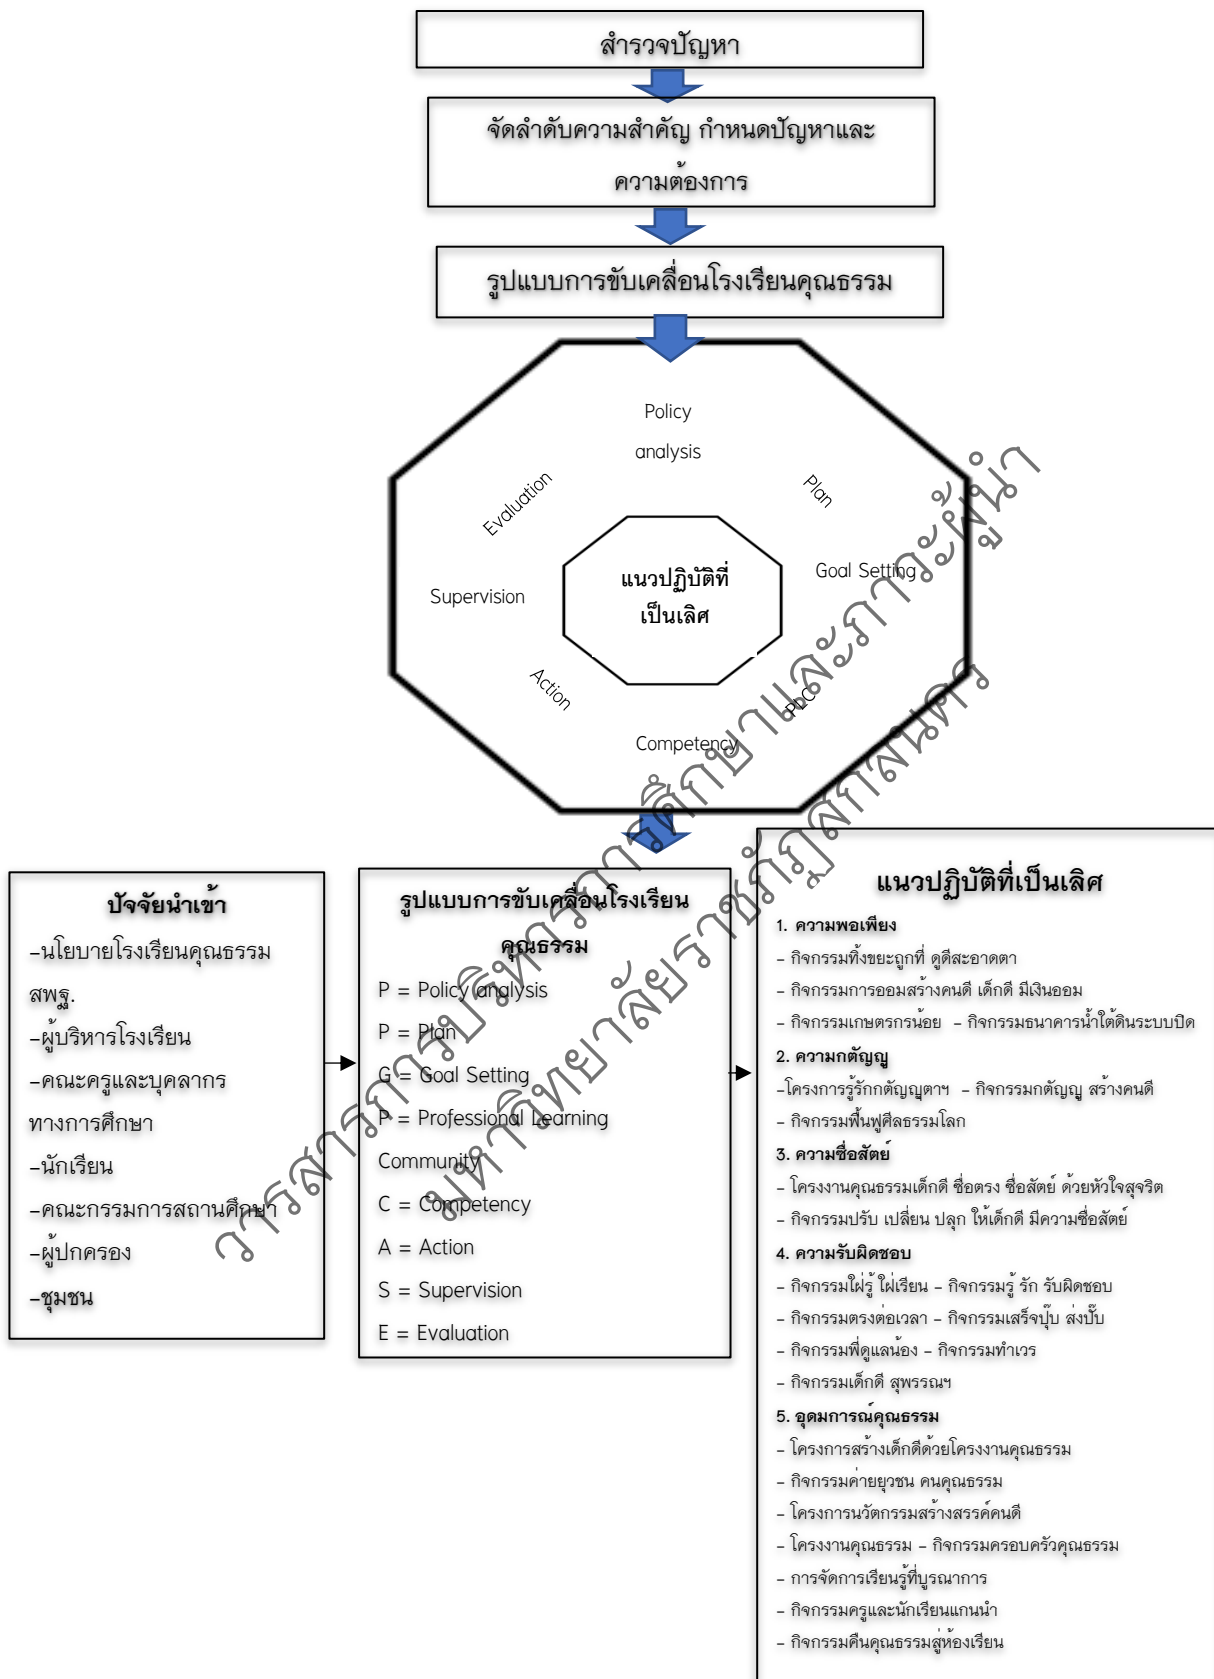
สำรวจปัญหา

จัดลำดับความสำคัญ กำหนดปัญหาและความต้องการ

รูปแบบการขับเคลื่อนโรงเรียนคุณธรรม

Policy analysis

Plan

Goal Setting

PLC

Competency

Action

Supervision

Evaluation

แนวปฏิบัติที่เป็นเลิศ

ปัจจัยนำเข้า
-นโยบายโรงเรียนคุณธรรม สพฐ.
-ผู้บริหารโรงเรียน
-คณะครูและบุคลากรทางการศึกษา
-นักเรียน
-คณะกรรมการสถานศึกษา
-ผู้ปกครอง
-ชุมชน

รูปแบบการขับเคลื่อนโรงเรียนคุณธรรม
P = Policy analysis
P = Plan
G = Goal Setting
P = Professional Learning Community
C = Competency
A = Action
S = Supervision
E = Evaluation

แนวปฏิบัติที่เป็นเลิศ
1. ความพอเพียง
- กิจกรรมทิ้งขยะถูกที่ ดูดีสะอาดตา
- กิจกรรมการออมสร้างคนดี เด็กดี มีเงินออม
- กิจกรรมเกษตรกรน้อย - กิจกรรมธนาคารน้ำใต้ดินระบบปิด
2. ความกตัญญู
-โครงการรู้รักกตัญญูตาฯ - กิจกรรมกตัญญู สร้างคนดี
- กิจกรรมฟื้นฟูศีลธรรมโลก
3. ความซื่อสัตย์
- โครงงานคุณธรรมเด็กดี ซื่อตรง ซื่อสัตย์ ด้วยหัวใจสุจริต
- กิจกรรมปรับ เปลี่ยน ปลุก ให้เด็กดี มีความซื่อสัตย์
4. ความรับผิดชอบ
- กิจกรรมใฝ่รู้ ใฝ่เรียน - กิจกรรมรู้ รัก รับผิดชอบ
- กิจกรรมตรงต่อเวลา - กิจกรรมเสร็จปุ๊บ ส่งปั๊บ
- กิจกรรมพี่ดูแลน้อง - กิจกรรมทำเวร
- กิจกรรมเด็กดี สุพรรณฯ
5. อุดมการณ์คุณธรรม
- โครงการสร้างเด็กดีด้วยโครงงานคุณธรรม
- กิจกรรมค่ายยุวชน คนคุณธรรม
- โครงการนวัตกรรมสร้างสรรค์คนดี
- โครงงานคุณธรรม - กิจกรรมครอบครัวคุณธรรม
- การจัดการเรียนรู้ที่บูรณาการ
- กิจกรรมครูและนักเรียนแกนนำ
- กิจกรรมคืนคุณธรรมสู่ห้องเรียน

ภาควิชาการบริหารการศึกษาและภาวะผู้นำ มหาวิทยาลัยราชภัฏศรีสะเกษ